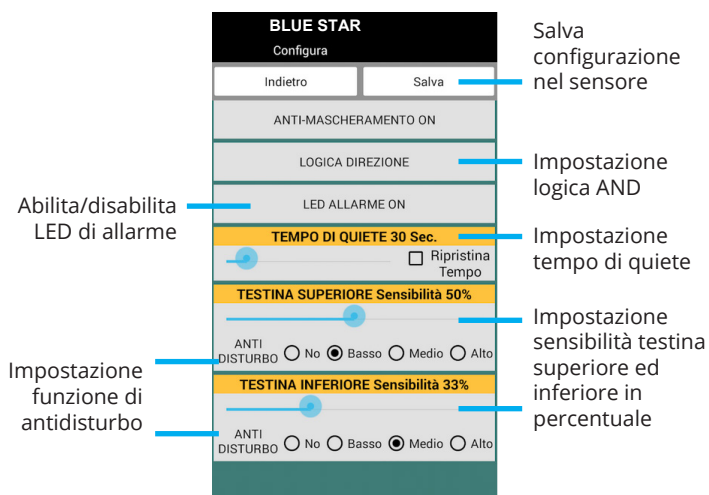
BLUE STAR
Configura

Indietro
Salva

Salva configurazione nel sensore

ANTI-MASCHERAMENTO ON

LOGICA DIREZIONE

Impostazione logica AND

Abilita/disabilita LED di allarme

LED ALLARME ON

TEMPO DI QUIETE 30 Sec.

Impostazione tempo di quiete

Ripristina Tempo

TESTINA SUPERIORE Sensibilità 50%

Impostazione sensibilità testina superiore ed inferiore in percentuale

Impostazione funzione di antidisturbo

ANTI DISTURBO No Basso Medio Alto

TESTINA INFERIORE Sensibilità 33%

ANTI DISTURBO No Basso Medio Alto